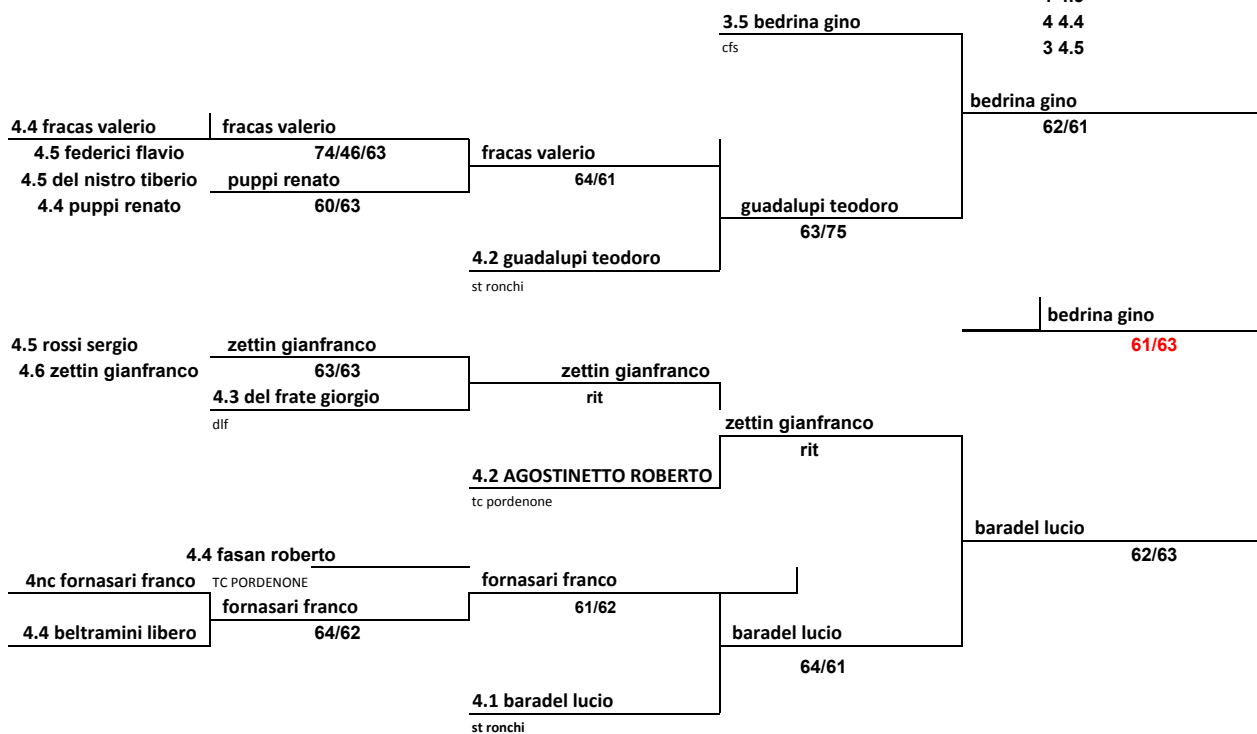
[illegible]
3.5 bedrina gino
cfs
4 4.4
3 4.5

bedrina gino
62/61

4.4 fracas valerio
4.5 federici flavio
4.5 del nistro tiberio
4.4 puppi renato

fracas valerio
74/46/63
puppi renato
60/63

fracas valerio
64/61

guadalupi teodoro
63/75

4.2 guadalupi teodoro
st ronchi

bedrina gino
61/63

4.5 rossi sergio
4.6 zettin gianfranco

zettin gianfranco
63/63
4.3 del frate giorgio
dlf

zettin gianfranco
rit

zettin gianfranco
rit

4.2 AGOSTINETTO ROBERTO
tc pordenone

baradel lucio
62/63

4.4 fasan roberto
4nc fornasari franco
TC PORDENONE
fornasari franco
64/62
4.4 beltramini libero

fornasari franco
61/62

baradel lucio
64/61

4.1 baradel lucio
st ronchi